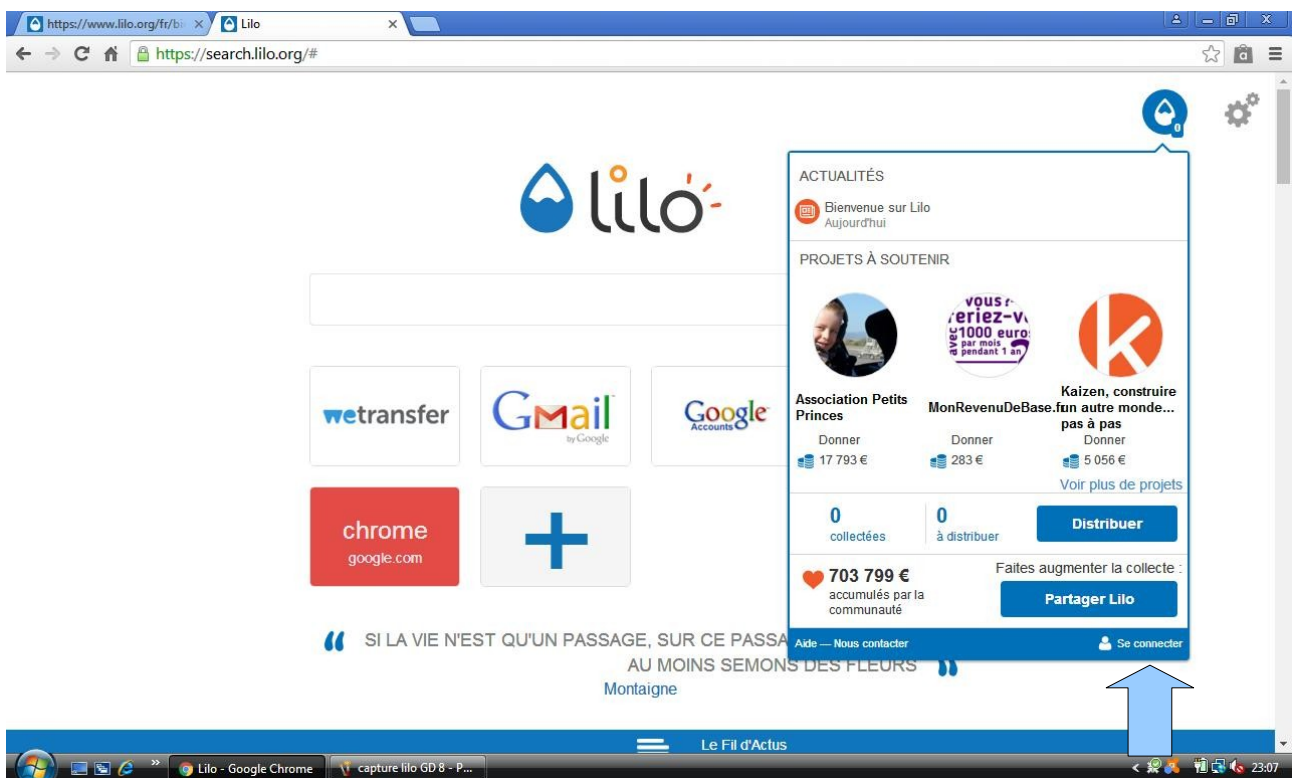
https://www.lilo.org/fr/b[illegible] Lilo

https://search.lilo.org/#

0

lilo

wetransfer

Gmail by Google

Google Accounts

chrome
google.com

+

ACTUALITÉS

Bienvenue sur Lilo
Aujourd'hui

PROJETS À SOUTENIR

vous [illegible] eriez-v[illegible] 1000 euro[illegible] par mois pendant 1 an avec

Association Petits Princes
Donner
17 793 €

MonRevenuDeBase.fr
Donner
283 €

Kaizen, construire un autre monde... pas à pas
Donner
5 056 €

Voir plus de projets

0
collectées

0
à distribuer

Distribuer

703 799 €
accumulés par la communauté

Faites augmenter la collecte :

Partager Lilo

Aide — Nous contacter

Se connecter

SI LA VIE N'EST QU'UN PASSAGE, SUR CE PASSA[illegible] AU MOINS SEMONS DES FLEURS
Montaigne

Le Fil d'Actus

Lilo - Google Chrome

capture lilo GD 8 - P...

23:07